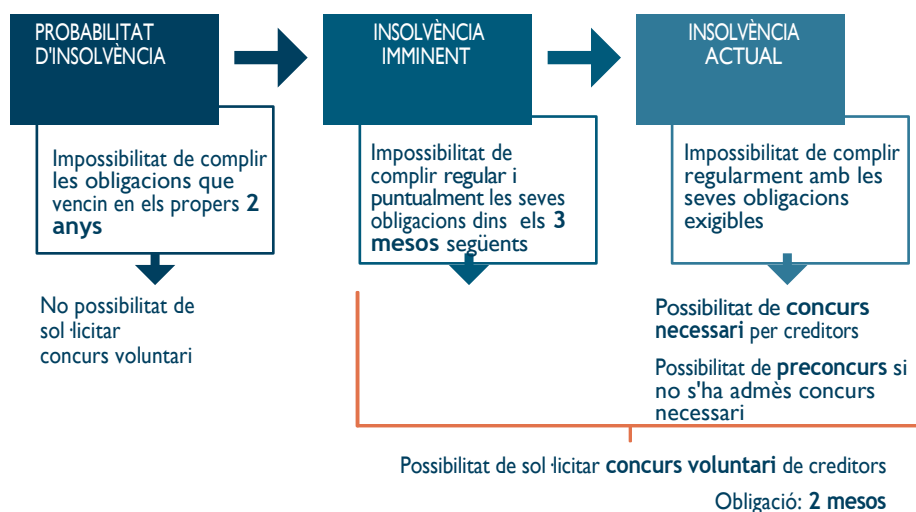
PROBABILITAT D'INSOLVÈNCIA

INSOLVÈNCIA IMMINENT

INSOLVÈNCIA ACTUAL

Impossibilitat de complir les obligacions que vencin en els propers **2 anys**

Impossibilitat de complir regular i puntualment les seves obligacions dins els **3 mesos** següents

Impossibilitat de complir regularment amb les seves obligacions exigibles

No possibilitat de sol·licitar concurs voluntari

Possibilitat de **concurs necessari** per creditors

Possibilitat de **preconcurs** si no s'ha admès concurs necessari

Possibilitat de sol·licitar **concurs voluntari** de creditors

Obligació: **2 mesos**